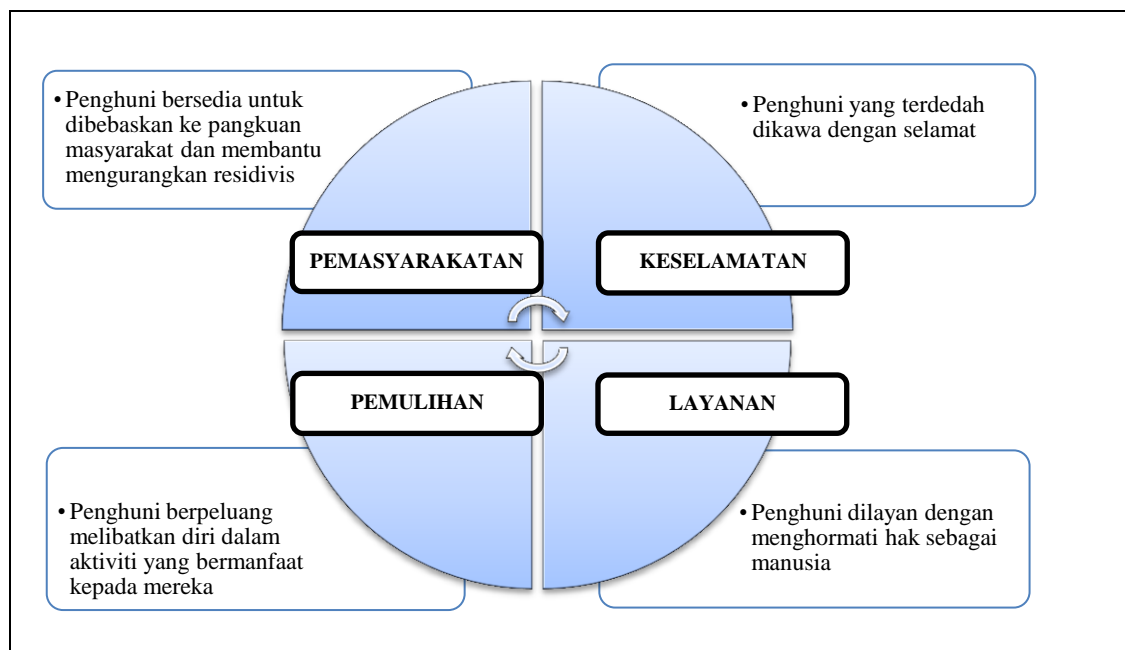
• Penghuni bersedia untuk dibebaskan ke pangkuan masyarakat dan membantu mengurangkan residivis

• Penghuni yang terdedah dikawa dengan selamat

PEMASYARAKATAN

KESELAMATAN

PEMULIHAN

LAYANAN

• Penghuni berpeluang melibatkan diri dalam aktiviti yang bermanfaat kepada mereka

• Penghuni dilayan dengan menghormati hak sebagai manusia